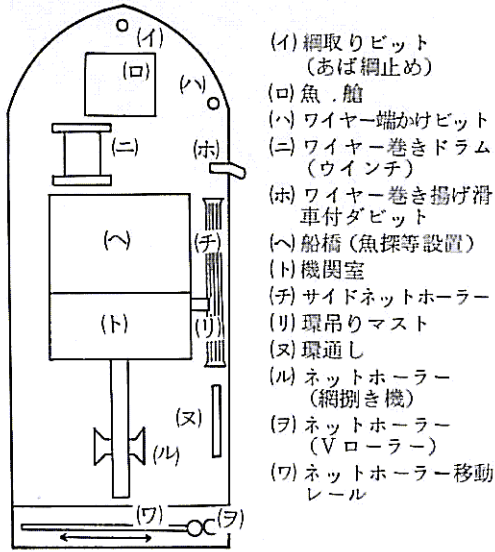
(イ)
(ロ)
(ハ)
(ニ)
(ホ)
(ヘ)
(チ)
(ト)
(リ)
(ヌ)
(ル)
(ワ)
(ヲ)

(イ) 綱取りビット（あば綱止め）
(ロ) 魚 . 艙
(ハ) ワイヤー端かけビット
(ニ) ワイヤー巻きドラム（ウインチ）
(ホ) ワイヤー巻き揚げ滑車付ダビット
(ヘ) 船橋（魚探等設置）
(ト) 機関室
(チ) サイドネットホーラー
(リ) 環吊りマスト
(ヌ) 環通し
(ル) ネットホーラー（網捌き機）
(ヲ) ネットホーラー（Vローラー）
(ワ) ネットホーラー移動レール